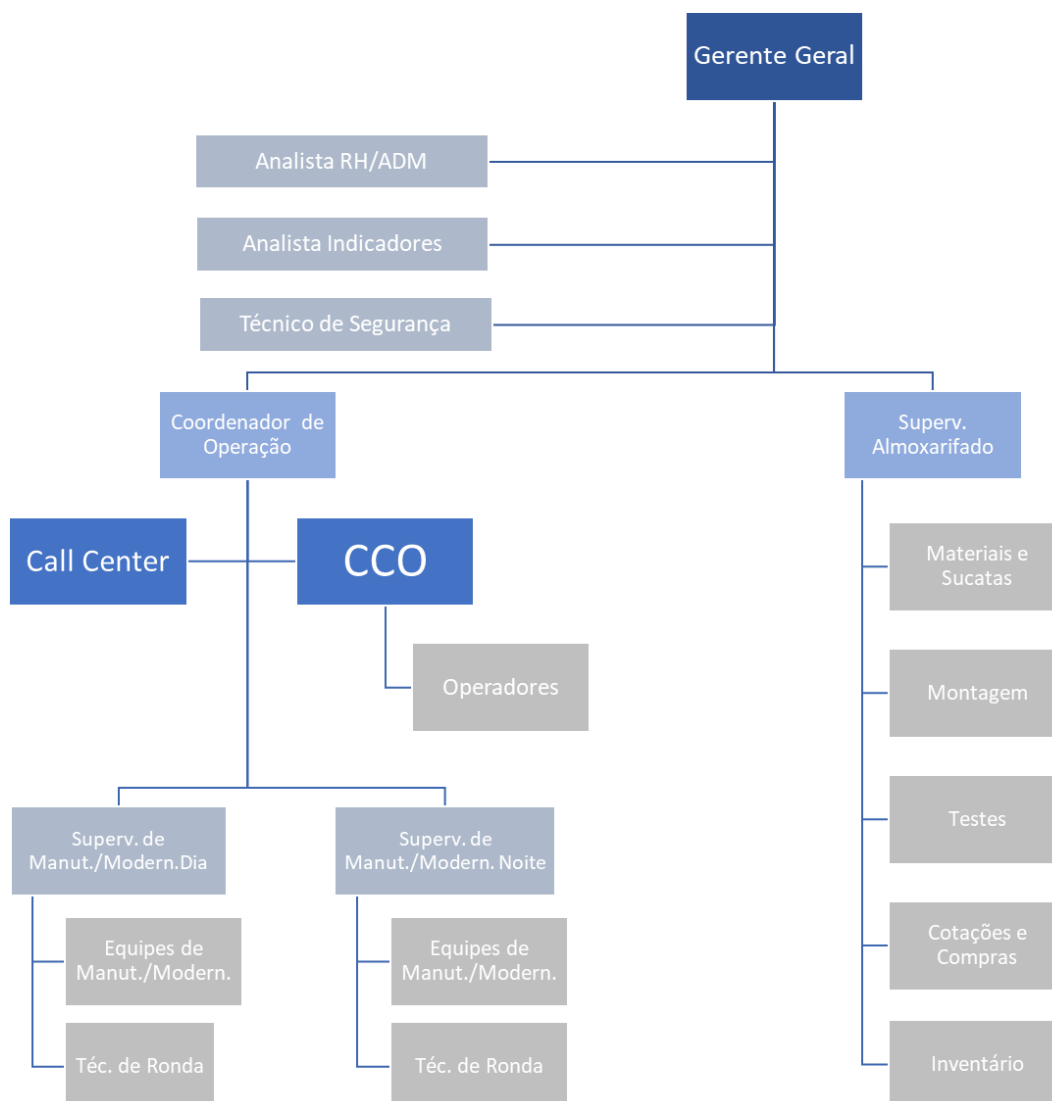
Gerente Geral

Analista RH/ADM

Analista Indicadores

Técnico de Segurança

Coordenador de Operação

Superv. Almoxarifado

Call Center

CCO

Operadores

Materiais e Sucatas

Montagem

Testes

Cotações e Compras

Inventário

Superv. de Manut./Modern.Dia

Equipes de Manut./Modern.

Téc. de Ronda

Superv. de Manut./Modern. Noite

Equipes de Manut./Modern.

Téc. de Ronda